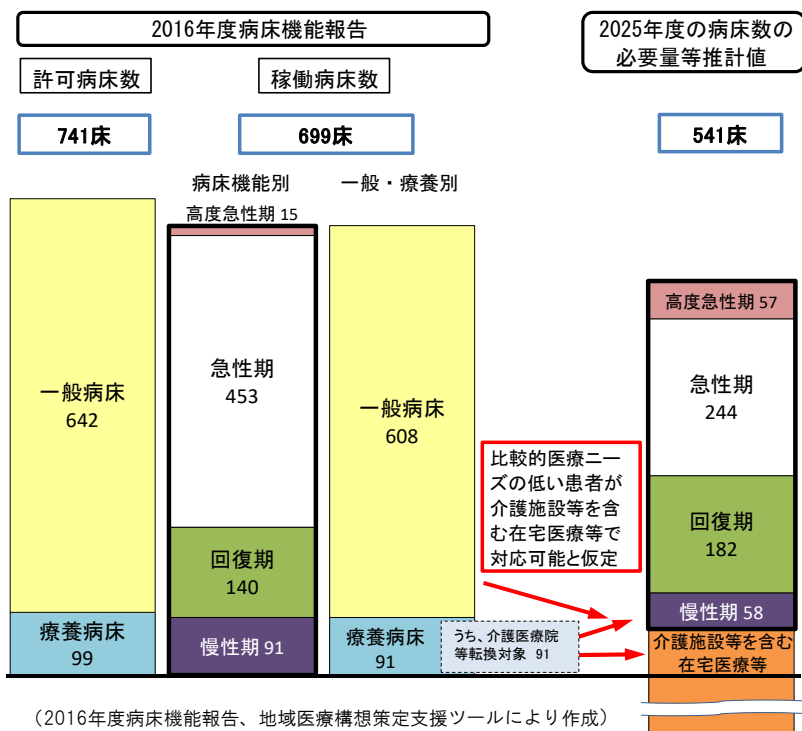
2016年度病床機能報告

2025年度の病床数の必要量等推計値

許可病床数

稼働病床数

741床

699床

541床

病床機能別

一般・療養別

高度急性期 15

一般病床
642

急性期
453

一般病床
608

高度急性期 57

急性期
244

比較的医療ニーズの低い患者が介護施設等を含む在宅医療等で対応可能と仮定

回復期
140

回復期
182

慢性期 58

療養病床
99

慢性期 91

療養病床
91

うち、介護医療院等転換対象 91

介護施設等を含む在宅医療等

（2016年度病床機能報告、地域医療構想策定支援ツールにより作成）